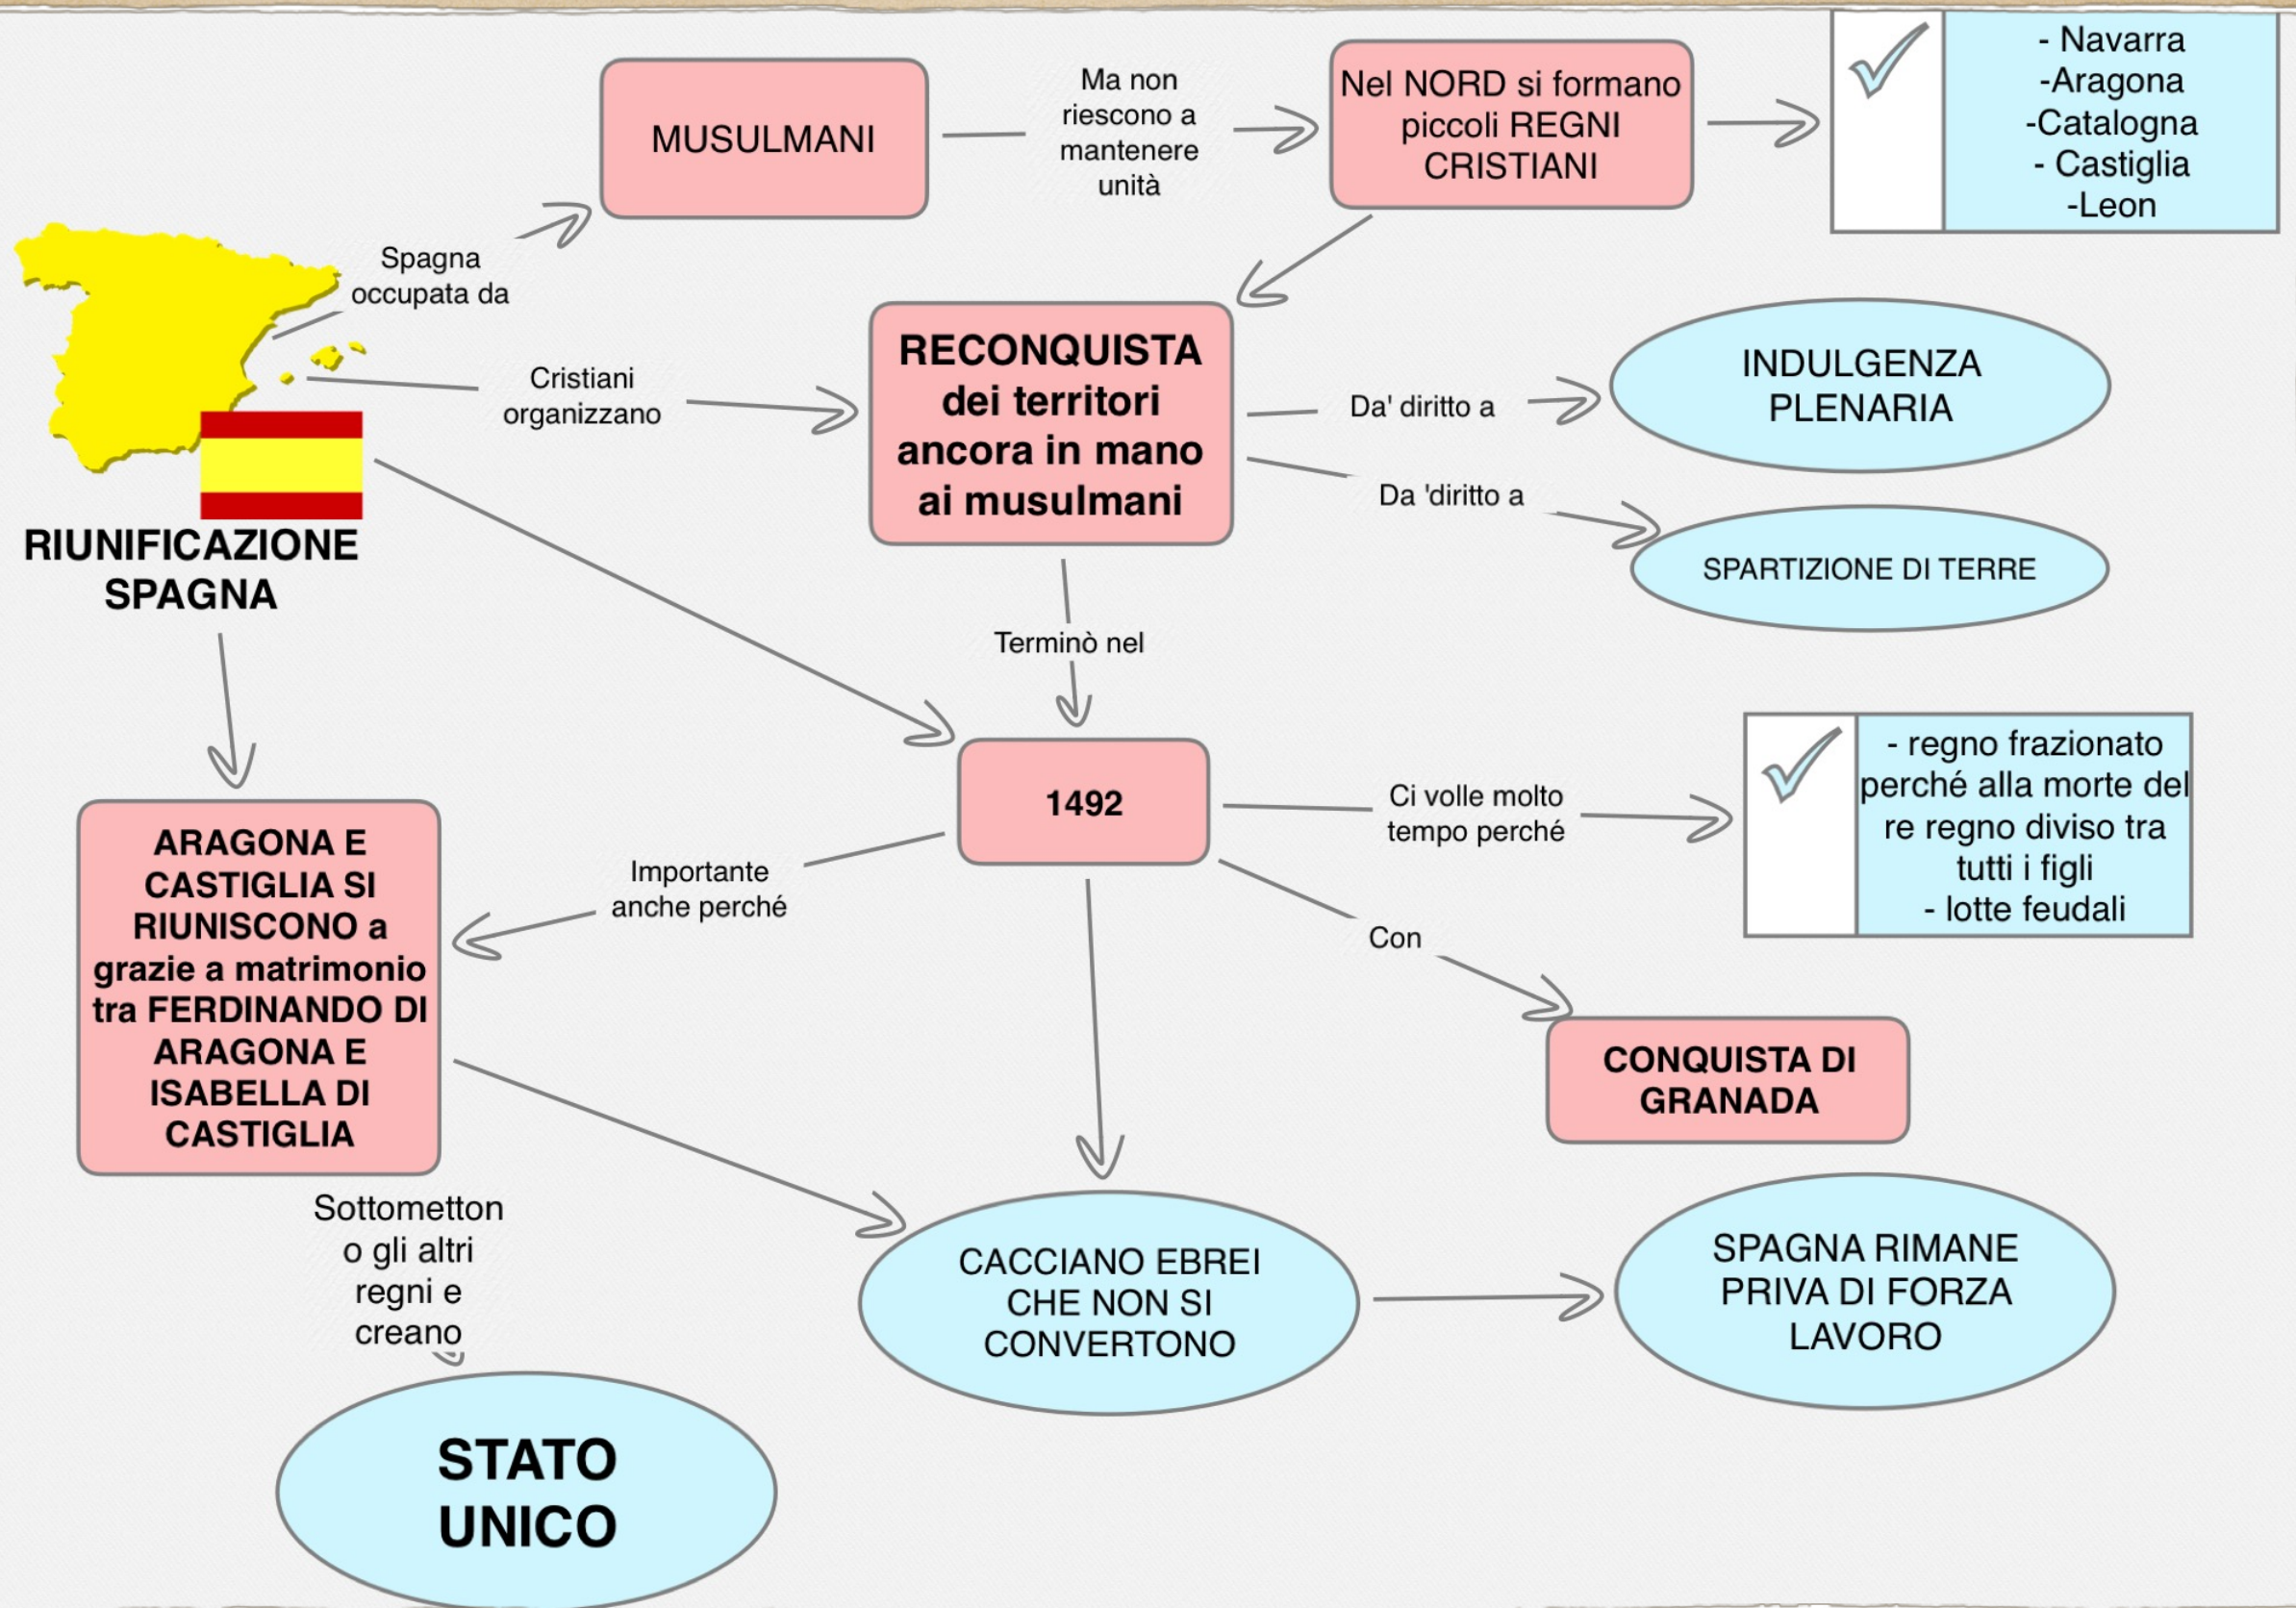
RIUNIFICAZIONE SPAGNA

Spagna occupata da

MUSULMANI

Ma non riescono a mantenere unità

Nel NORD si formano piccoli REGNI CRISTIANI

- Navarra
-Aragona
-Catalogna
- Castiglia
-Leon

Cristiani organizzano

RECONQUISTA dei territori ancora in mano ai musulmani

Da' diritto a

INDULGENZA PLENARIA

Da 'diritto a

SPARTIZIONE DI TERRE

Terminò nel

1492

Ci volle molto tempo perché

- regno frazionato perché alla morte del re regno diviso tra tutti i figli
- lotte feudali

Con

CONQUISTA DI GRANADA

Importante anche perché

ARAGONA E CASTIGLIA SI RIUNISCONO a grazie a matrimonio tra FERDINANDO DI ARAGONA E ISABELLA DI CASTIGLIA

Sottometton o gli altri regni e creano

STATO UNICO

CACCIANO EBREI CHE NON SI CONVERTONO

SPAGNA RIMANE PRIVA DI FORZA LAVORO